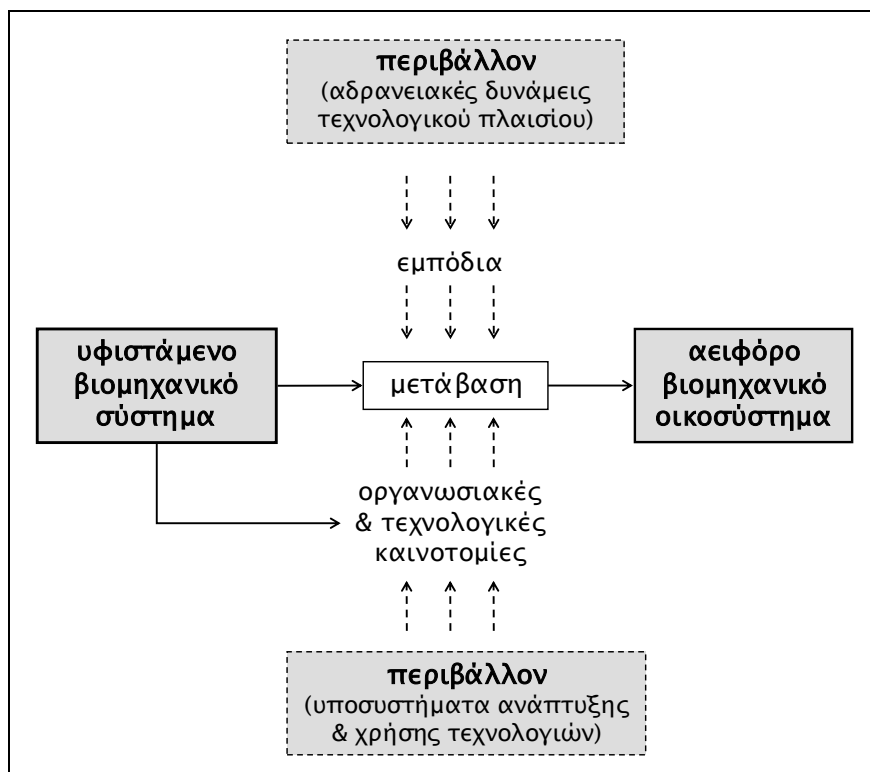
περιβάλλον
(αδρανειακές δυνάμεις τεχνολογικού πλαισίου)

εμπόδια

υφιστάμενο βιομηχανικό σύστημα

μετάβαση

αειφόρο βιομηχανικό οικοσύστημα

οργανωσιακές & τεχνολογικές καινοτομίες

περιβάλλον
(υποσυστήματα ανάπτυξης & χρήσης τεχνολογιών)